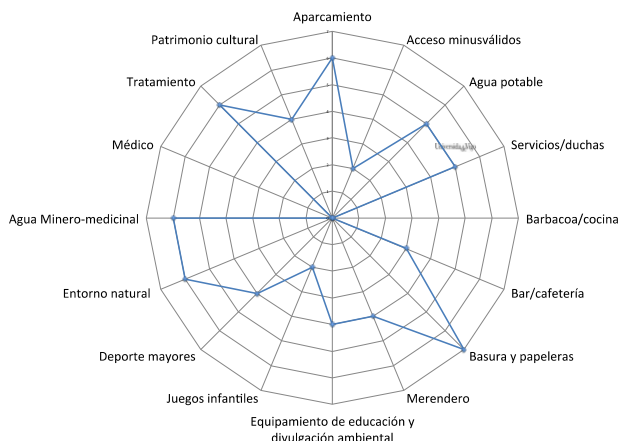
Aparcamiento
Acceso minusválidos
Agua potable
Servicios/duchas
Barbacoa/cocina
Bar/cafetería
Basura y papeleras
Merendero
Equipamiento de educación y divulgación ambiental
Juegos infantiles
Deporte mayores
Entorno natural
Agua Minero-medicinal
Médico
Tratamiento
Patrimonio cultural